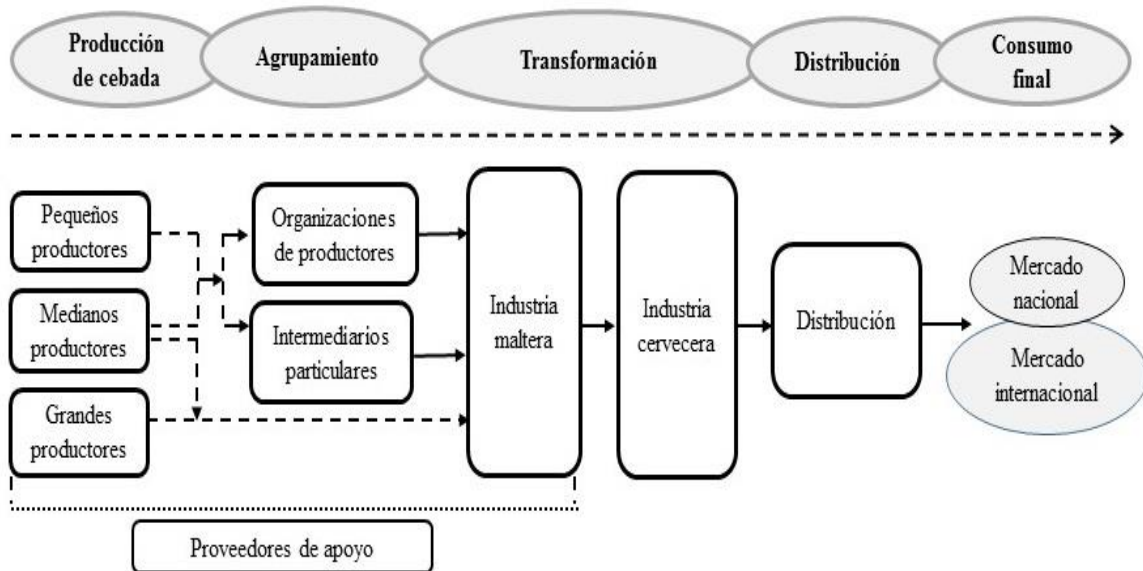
Producción de cebada

Agrupamiento

Transformación

Distribución

Consumo final

Pequeños productores

Medianos productores

Grandes productores

Organizaciones de productores

Intermediarios particulares

Industria maltera

Industria cervecera

Distribución

Mercado nacional

Mercado internacional

Proveedores de apoyo